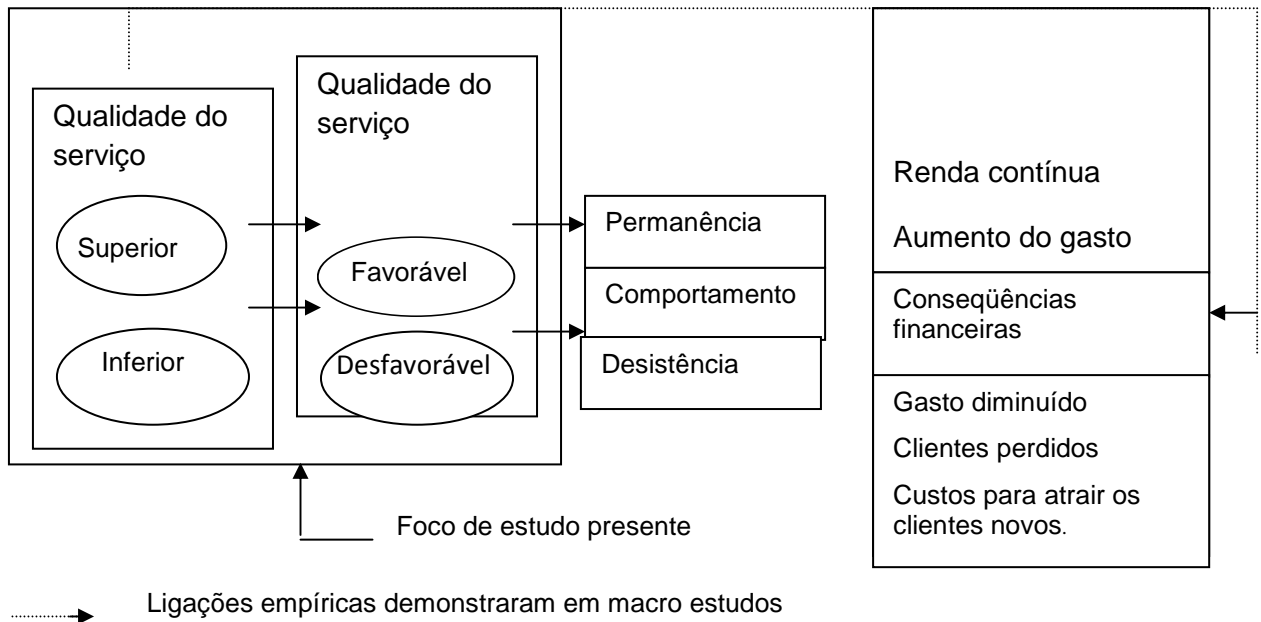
Qualidade do serviço

Superior

Inferior

Qualidade do serviço

Favorável

Desfavorável

Permanência

Comportamento

Desistência

Renda contínua

Aumento do gasto

Conseqüências financeiras

Gasto diminuído

Clientes perdidos

Custos para atrair os clientes novos.

Foco de estudo presente

Ligações empíricas demonstraram em macro estudos